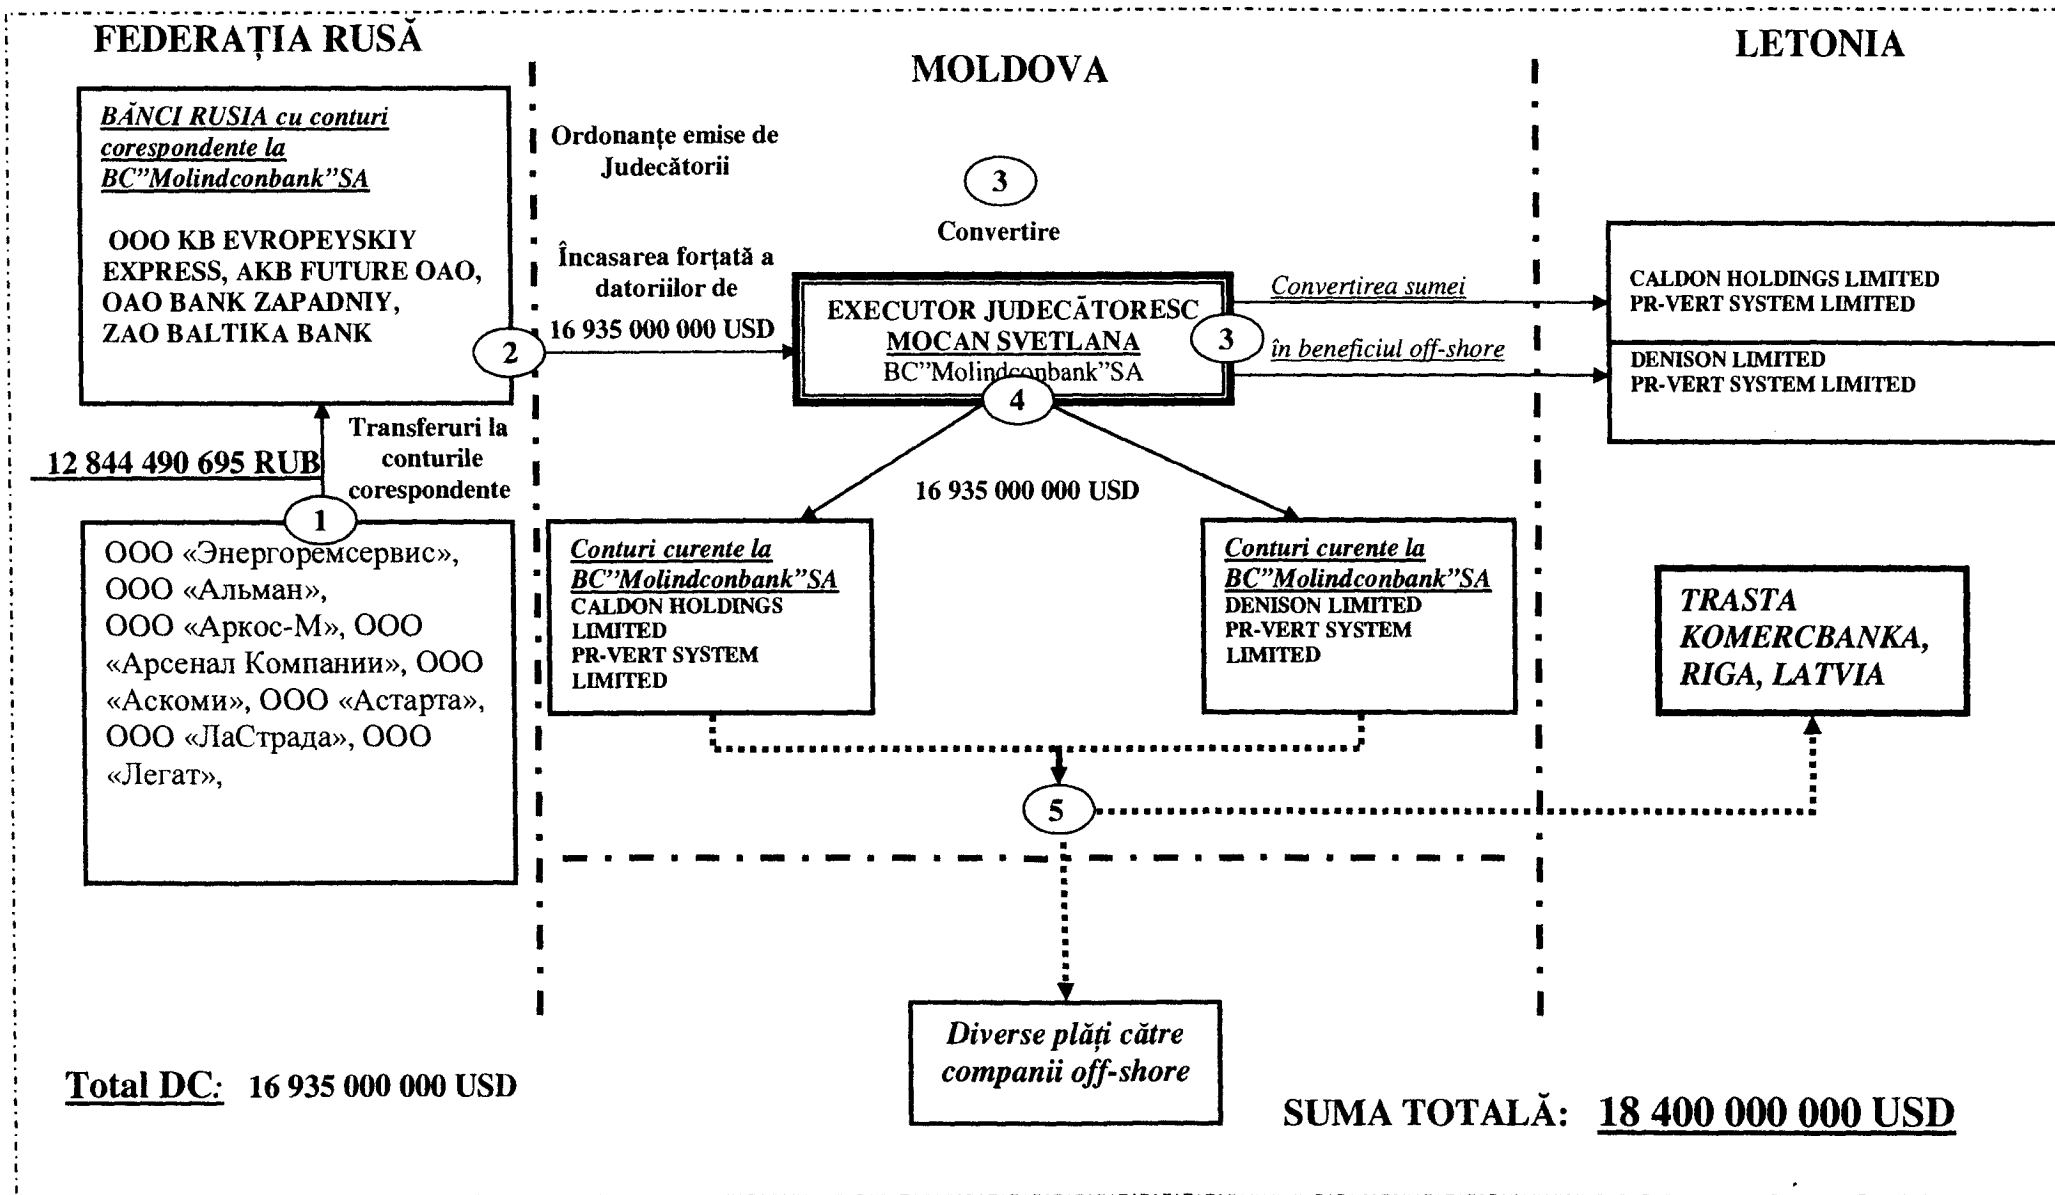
FEDERAȚIA RUSĂ

MOLDOVA

LETONIA

BĂNCI RUSIA cu conturi corespondente la BC"Molindconbank"SA

OOO KB EVROPEYSKIY EXPRESS, AKB FUTURE OAO, OAO BANK ZAPADNIY, ZAO BALTIKA BANK

Ordonanțe emise de Judecătorii

3

Convertire

Încasarea forțată a datoriilor de 16 935 000 000 USD

2

EXECUTOR JUDECĂTORESC MOCAN SVETLANA BC"Molindconbank"SA

3

Convertirea sumei

în beneficiul off-shore

CALDON HOLDINGS LIMITED
PR-VERT SYSTEM LIMITED

DENISON LIMITED
PR-VERT SYSTEM LIMITED

4

12 844 490 695 RUB

Transferuri la conturile corespondente

1

16 935 000 000 USD

ООО «Энергоремсервис», ООО «Альман», ООО «Аркос-М», ООО «Арсенал Компании», ООО «Аскоми», ООО «Астарта», ООО «ЛаСтрада», ООО «Легат»,

Conturi curente la BC"Molindconbank"SA
CALDON HOLDINGS LIMITED
PR-VERT SYSTEM LIMITED

Conturi curente la BC"Molindconbank"SA
DENISON LIMITED
PR-VERT SYSTEM LIMITED

TRASTA KOMERCBANKA, RIGA, LATVIA

5

Diverse plăți către companii off-shore

Total DC: 16 935 000 000 USD

SUMA TOTALĂ: 18 400 000 000 USD